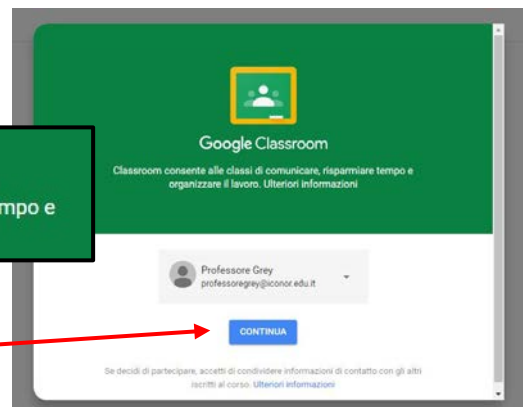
mpo e

Google Classroom

Classroom consente alle classi di comunicare, risparmiare tempo e organizzare il lavoro. Ulteriori informazioni

Professore Grey
professoregrey@iconor.edu.it

CONTINUA

Se decidi di partecipare, accetti di condividere informazioni di contatto con gli altri iscritti al corso. Ulteriori informazioni